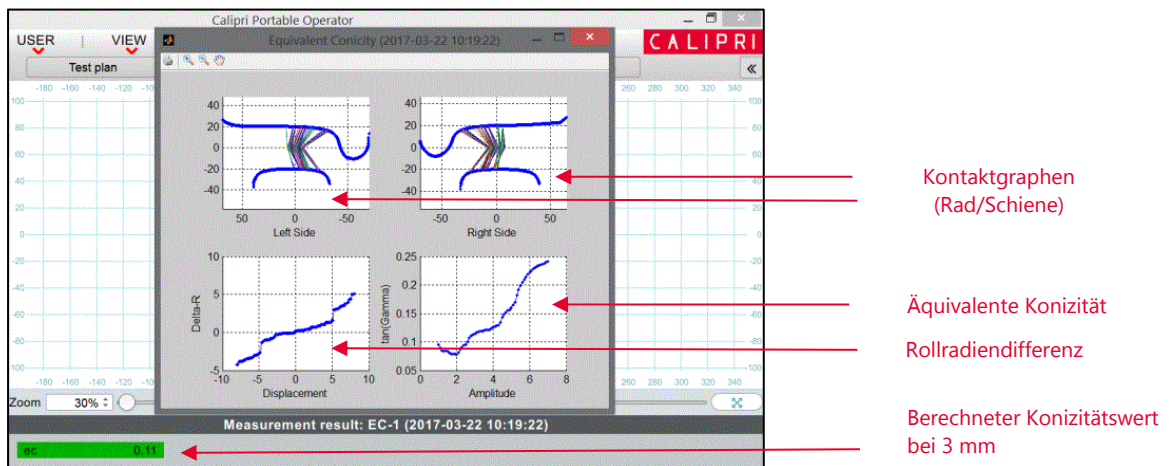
Calipri Portable Operator

USER | VIEW

CALIPRI

Test plan

Equivalent Conicity (2017-03-22 10:19:22)

-180 -160 -140 -120 -10

260 280 300 320 340

100
80
60
40
20
0
-20
-40
-60
-80
-100

40
20
0
-20
-40
50 0 -50
Left Side

40
20
0
-20
-40
-50 0 50
Right Side

10
5
0
-5
Delta-R
-10 -5 0 5 10
Displacement

0.25
0.2
0.15
0.1
0.05
tan(Gamma)
0 2 4 6 8
Amplitude

-180 -160 -140 -120 -10

260 280 300 320 340

Zoom 30%

Measurement result: EC-1 (2017-03-22 10:19:22)

ec 0.11

Kontaktgraphen (Rad/Schiene)

Äquivalente Konizität

Rollradiendifferenz

Berechneter Konizitätswert bei 3 mm